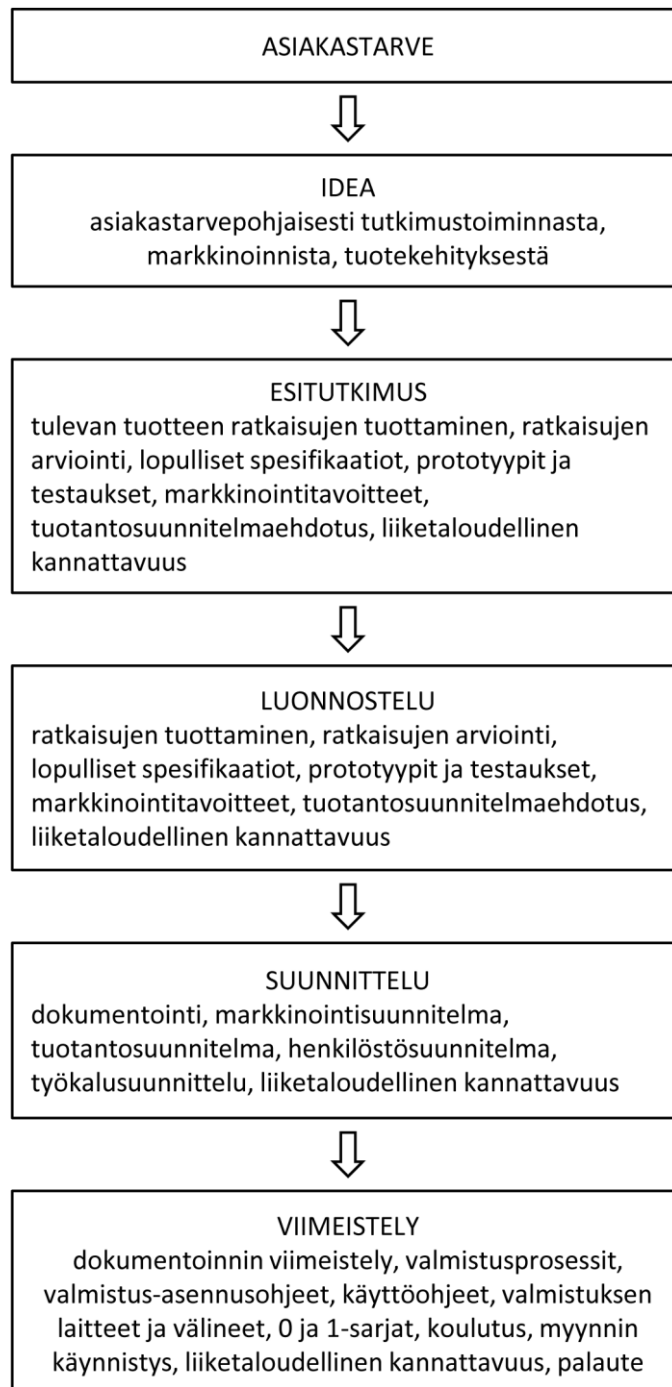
ASIAKASTARVE

IDEA
asiakastarvepohjaisesti tutkimustoiminnasta, markkinoinnista, tuotekehityksestä

ESITUTKIMUS
tulevan tuotteen ratkaisujen tuottaminen, ratkaisujen arviointi, lopulliset spesifikaatiot, prototyypit ja testaukset, markkinointitavoitteet, tuotantosuunnitelmaehdotus, liiketaloudellinen kannattavuus

LUONNOSTELU
ratkaisujen tuottaminen, ratkaisujen arviointi, lopulliset spesifikaatiot, prototyypit ja testaukset, markkinointitavoitteet, tuotantosuunnitelmaehdotus, liiketaloudellinen kannattavuus

SUUNNITTELU
dokumentointi, markkinointisuunnitelma, tuotantosuunnitelma, henkilöstösuunnitelma, työkalusuunnittelu, liiketaloudellinen kannattavuus

VIIMEISTELY
dokumentoinnin viimeistely, valmistusprosessit, valmistus-asennusohjeet, käyttöohjeet, valmistuksen laitteet ja välineet, 0 ja 1-sarjat, koulutus, myynnin käynnistys, liiketaloudellinen kannattavuus, palaute